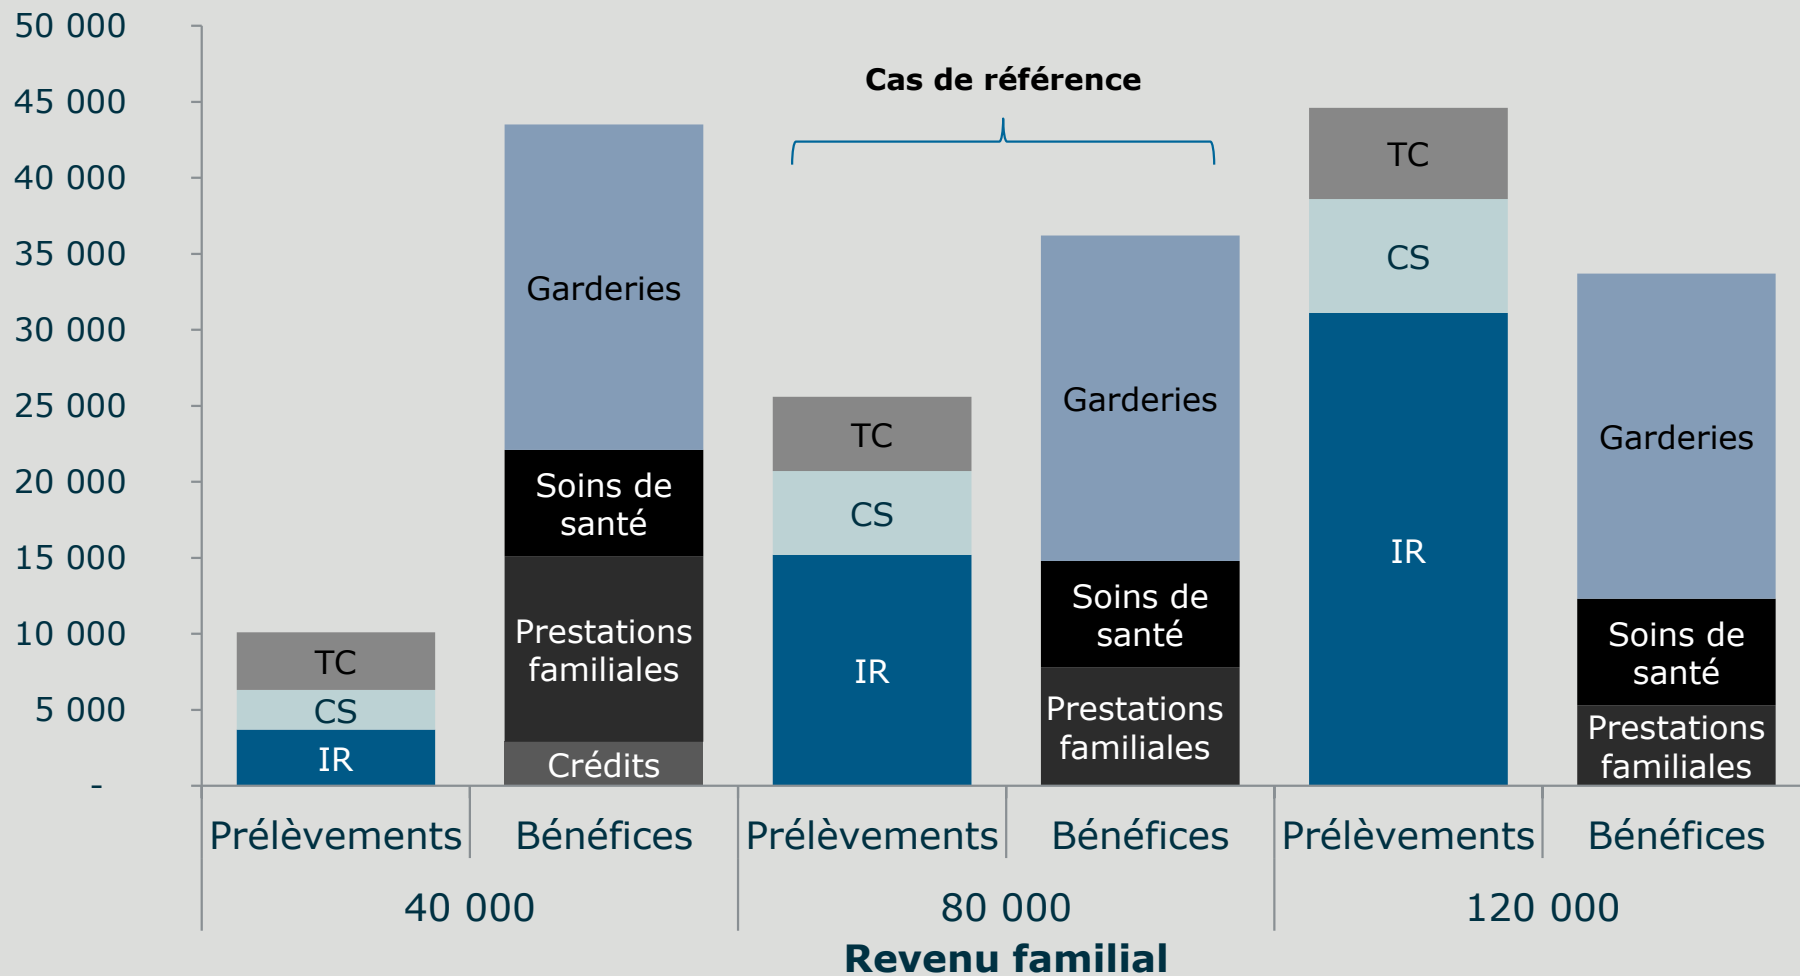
50 000
45 000
40 000
35 000
30 000
25 000
20 000
15 000
10 000
5 000
-

Cas de référence

TC
CS
IR

Garderies
Soins de santé
Prestations familiales
Crédits

TC
CS
IR

Garderies
Soins de santé
Prestations familiales

TC
CS
IR

Garderies
Soins de santé
Prestations familiales

Prélèvements Bénéfices Prélèvements Bénéfices Prélèvements Bénéfices

40 000 80 000 120 000

Revenu familial